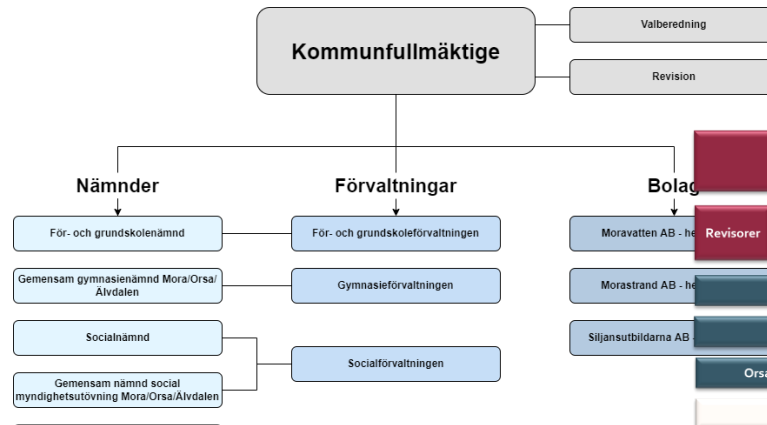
Kommunfullmäktige

Valberedning

Revision

Nämnder

Förvaltningar

Bolag

För- och grundskolenämnd

För- och grundskoleförvaltningen

Moravatten AB - he

Revisorer

Gemensam gymnasienämnd Mora/Orsa/ Älvdalen

Gymnasieförvaltningen

Morastrand AB - he

Socialnämnd

Siljansutbildarna AB

Socialförvaltningen

Gemensam nämnd social myndighetsutövning Mora/Orsa/Älvdalen

Orsa